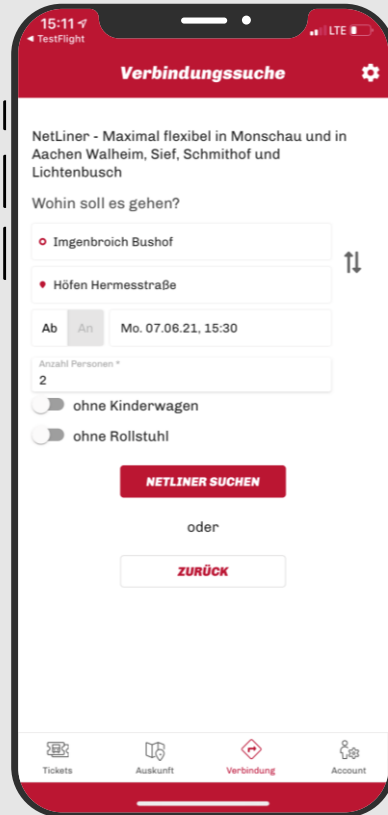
15:11
◂ TestFlight
LTE

Verbindungssuche

NetLiner - Maximal flexibel in Monschau und in Aachen Walheim, Sief, Schmithof und Lichtenbusch

Wohin soll es gehen?

Imgenbroich Bushof

Höfen Hermesstraße

Ab | An | Mo. 07.06.21, 15:30

Anzahl Personen *
2

ohne Kinderwagen

ohne Rollstuhl

NETLINER SUCHEN

oder

ZURÜCK

Tickets | Auskunft | Verbindung | Account